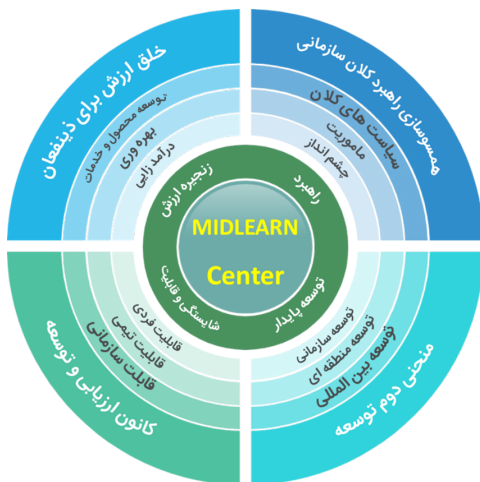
خلق ارزش برای ذینفعان
توسعه محصول و خدمات
بهره وری
درآمد زایی

همسوسازی راهبرد کلان سازمانی
سیاست های کلان
ماموریت
چشم انداز

زنجیره ارزش
راهبرد

MIDLEARN
Center

شایستگی و قابلیت
توسعه پایدار

قابلیت فردی
قابلیت تیمی
قابلیت سازمانی
کانون ارزیابی و توسعه

توسعه سازمانی
توسعه منطقه ای
توسعه بین المللی
منحنی دوم توسعه